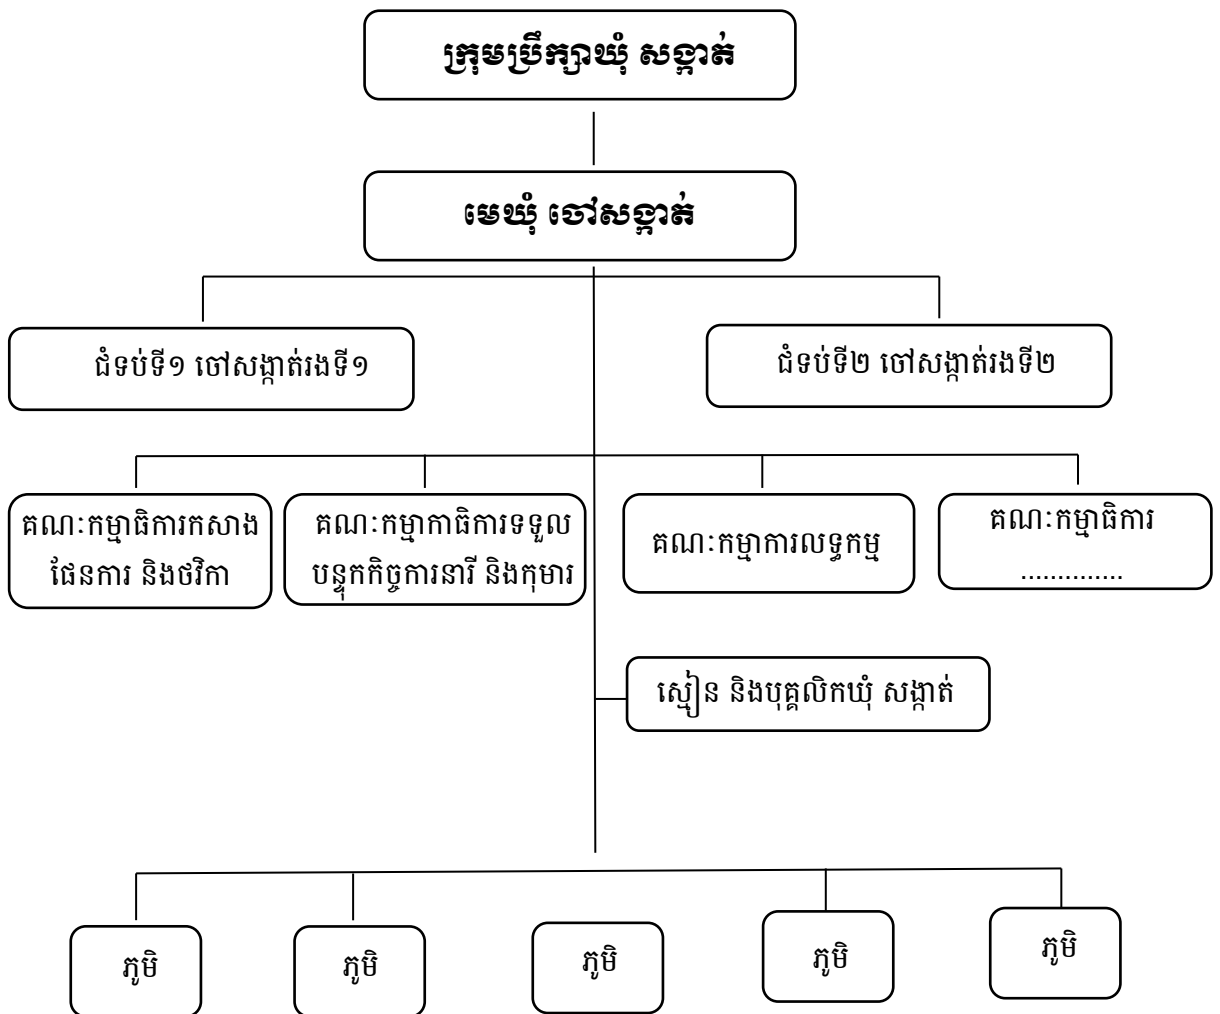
ក្រុមប្រឹក្សាឃុំ សង្កាត់

មេឃុំ ចៅសង្កាត់

ជំទប់ទី១ ចៅសង្កាត់រងទី១

ជំទប់ទី២ ចៅសង្កាត់រងទី២

គណៈកម្មាធិការកសាងផែនការ និងថវិកា

គណៈកម្មាកាធិការទទួលបន្ទុកកិច្ចការនារី និងកុមារ

គណៈកម្មាការលទ្ធកម្ម

គណៈកម្មាធិការ ..............

ស្មៀន និងបុគ្គលិកឃុំ សង្កាត់

ភូមិ

ភូមិ

ភូមិ

ភូមិ

ភូមិ